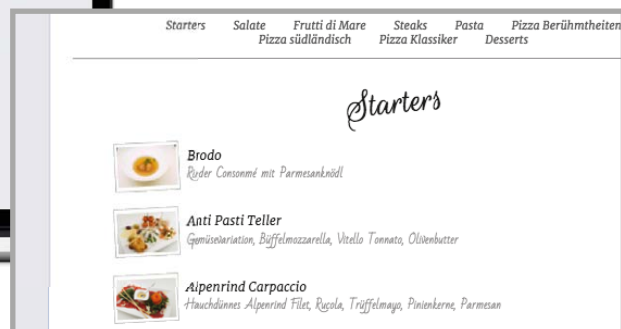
Starters Salate Frutti di Mare Steaks Pasta Pizza Berühmtheiten Pizza südländisch Pizza Klassiker Desserts

Starters

Brodo
Rinder Consommé mit Parmesanknödl

Anti Pasti Teller
Gemüsevariation, Büffelmozzarella, Vitello Tonnato, Olivenbutter

Alpenrind Carpaccio
Hauchdünnes Alpenrind Filet, Rucola, Trüffelmayo, Pinienkerne, Parmesan